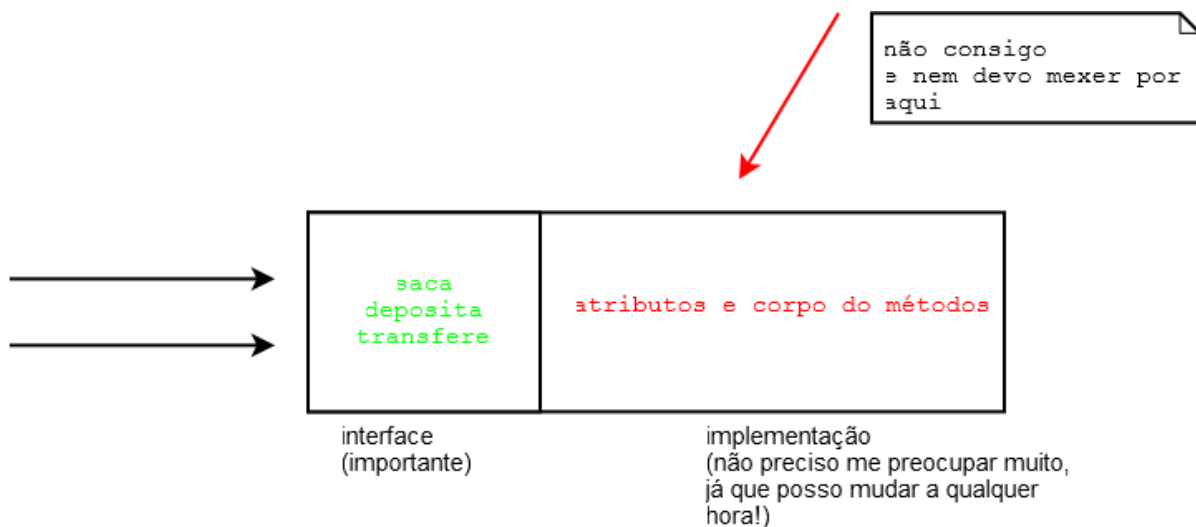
não consigo
e nem devo mexer por aqui

saca
deposita
transfere

atributos e corpo do métodos

interface
(importante)

implementação
(não preciso me preocupar muito, já que posso mudar a qualquer hora!)